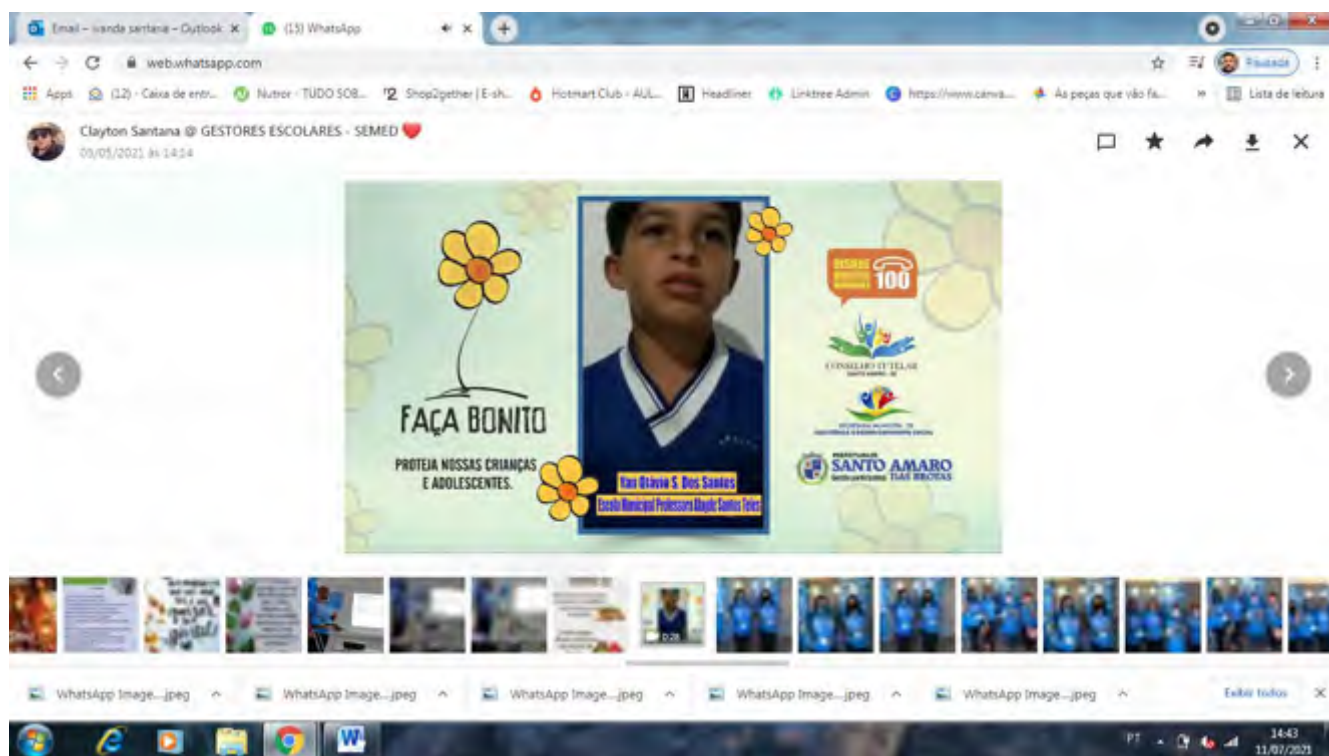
Email – ivanda santana – Outlook ×
(13) WhatsApp ×
+

web.whatsapp.com

Pausada

Apps
(12) - Caixa de entr...
Nutror - TUDO SOB...
Shop2gether | E-sh...
Hotmart Club - AUL...
Headliner
Linktree Admin
https://www.canva...
As peças que vão fa...
»
Lista de leitura

Clayton Santana @ GESTORES ESCOLARES - SEMED
05/05/2021 às 14:14

FAÇA BONITO

PROTEJA NOSSAS CRIANÇAS E ADOLESCENTES.

Yan Otávio S. Dos Santos
Escola Municipal Professora Alayde Santos Teles

DISQUE DIREITOS HUMANOS 100

CONSELHO TUTELAR
SANTO AMARO - BA

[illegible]

PREFEITURA DE
SANTO AMARO
Gestão participativa TIAS BROTAS

0:28

WhatsApp Image....jpeg ^
WhatsApp Image....jpeg ^
WhatsApp Image....jpeg ^
WhatsApp Image....jpeg ^
WhatsApp Image....jpeg ^
Exibir todos
×

PT
14:43
11/07/2021